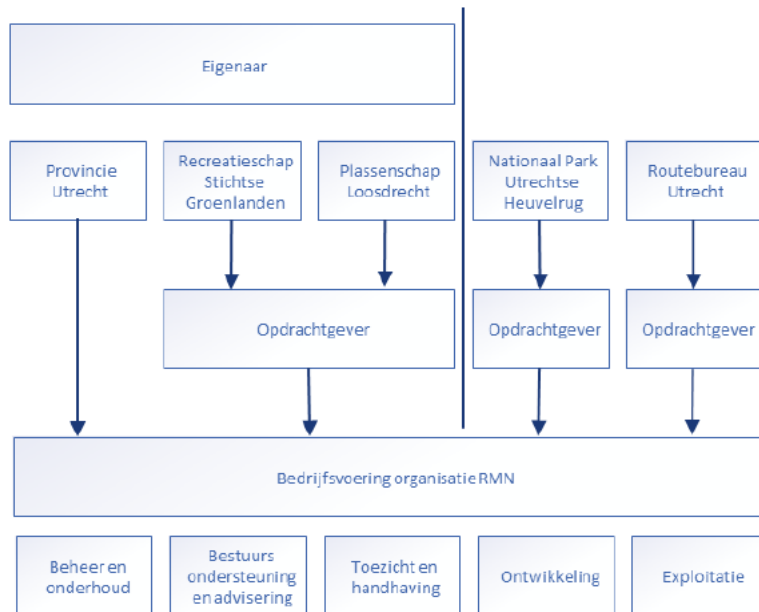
Eigenaar

Provincie Utrecht

Recreatieschap Stichtse Groenlanden

Plassenschap Loosdrecht

Nationaal Park Utrechtse Heuvelrug

Routebureau Utrecht

Opdrachtgever

Opdrachtgever

Opdrachtgever

Bedrijfsvoering organisatie RMN

Beheer en onderhoud

Bestuurs ondersteuning en advisering

Toezicht en handhaving

Ontwikkeling

Exploitatie